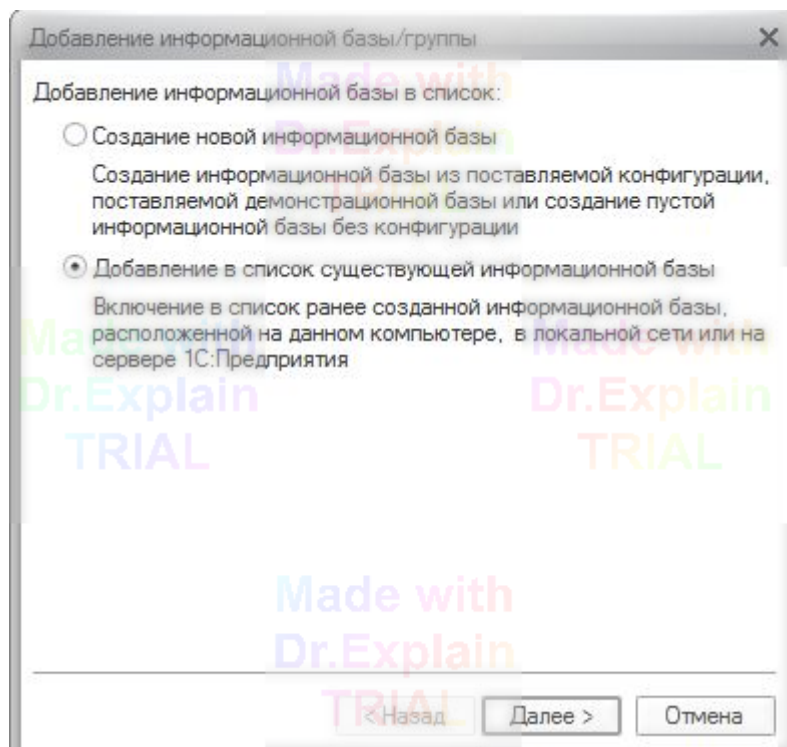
Добавление информационной базы/группы

×

Made with

Добавление информационной базы в список:

Создание новой информационной базы

Создание информационной базы из поставляемой конфигурации, поставляемой демонстрационной базы или создание пустой информационной базы без конфигурации

Добавление в список существующей информационной базы

Включение в список ранее созданной информационной базы, расположенной на данном компьютере, в локальной сети или на сервере 1С:Предприятия

Made with Dr.Explain TRIAL

Made with Dr.Explain TRIAL

Made with Dr.Explain TRIAL

< Назад

Далее >

Отмена